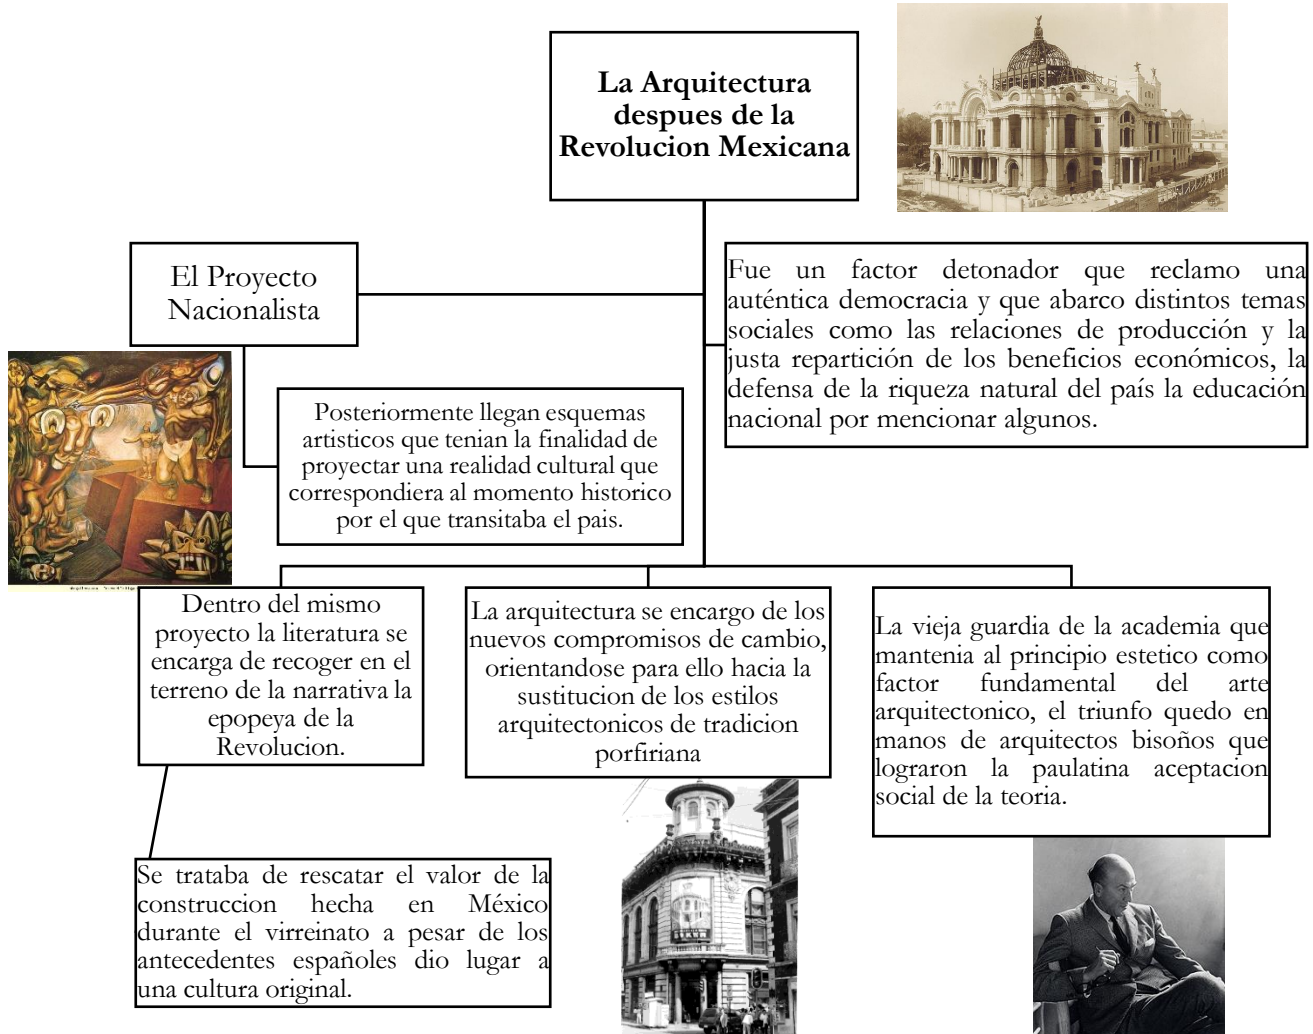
La Arquitectura despues de la Revolucion Mexicana

El Proyecto Nacionalista

Fue un factor detonador que reclamo una auténtica democracia y que abarco distintos temas sociales como las relaciones de producción y la justa repartición de los beneficios económicos, la defensa de la riqueza natural del país la educación nacional por mencionar algunos.

Posteriormente llegan esquemas artisticos que tenian la finalidad de proyectar una realidad cultural que correspondiera al momento historico por el que transitaba el pais.

Dentro del mismo proyecto la literatura se encarga de recoger en el terreno de la narrativa la epopeya de la Revolucion.

La arquitectura se encargo de los nuevos compromisos de cambio, orientandose para ello hacia la sustitucion de los estilos arquitectonicos de tradicion porfiriana

La vieja guardia de la academia que mantenia al principio estetico como factor fundamental del arte arquitectonico, el triunfo quedo en manos de arquitectos bisoños que lograron la paulatina aceptacion social de la teoria.

Se trataba de rescatar el valor de la construccion hecha en México durante el virreinato a pesar de los antecedentes españoles dio lugar a una cultura original.